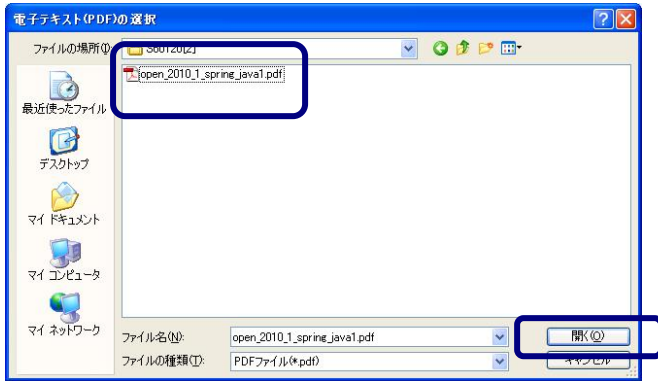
電子テキスト(PDF)の選択

ファイルの場所(I): S00120[2]

open_2010_1_spring_java1.pdf

最近使ったファイル

デスクトップ

マイ ドキュメント

マイ コンピュータ

マイ ネットワーク

ファイル名(N): open_2010_1_spring_java1.pdf

ファイルの種類(T): PDFファイル(*.pdf)

開く(O)

キャンセル